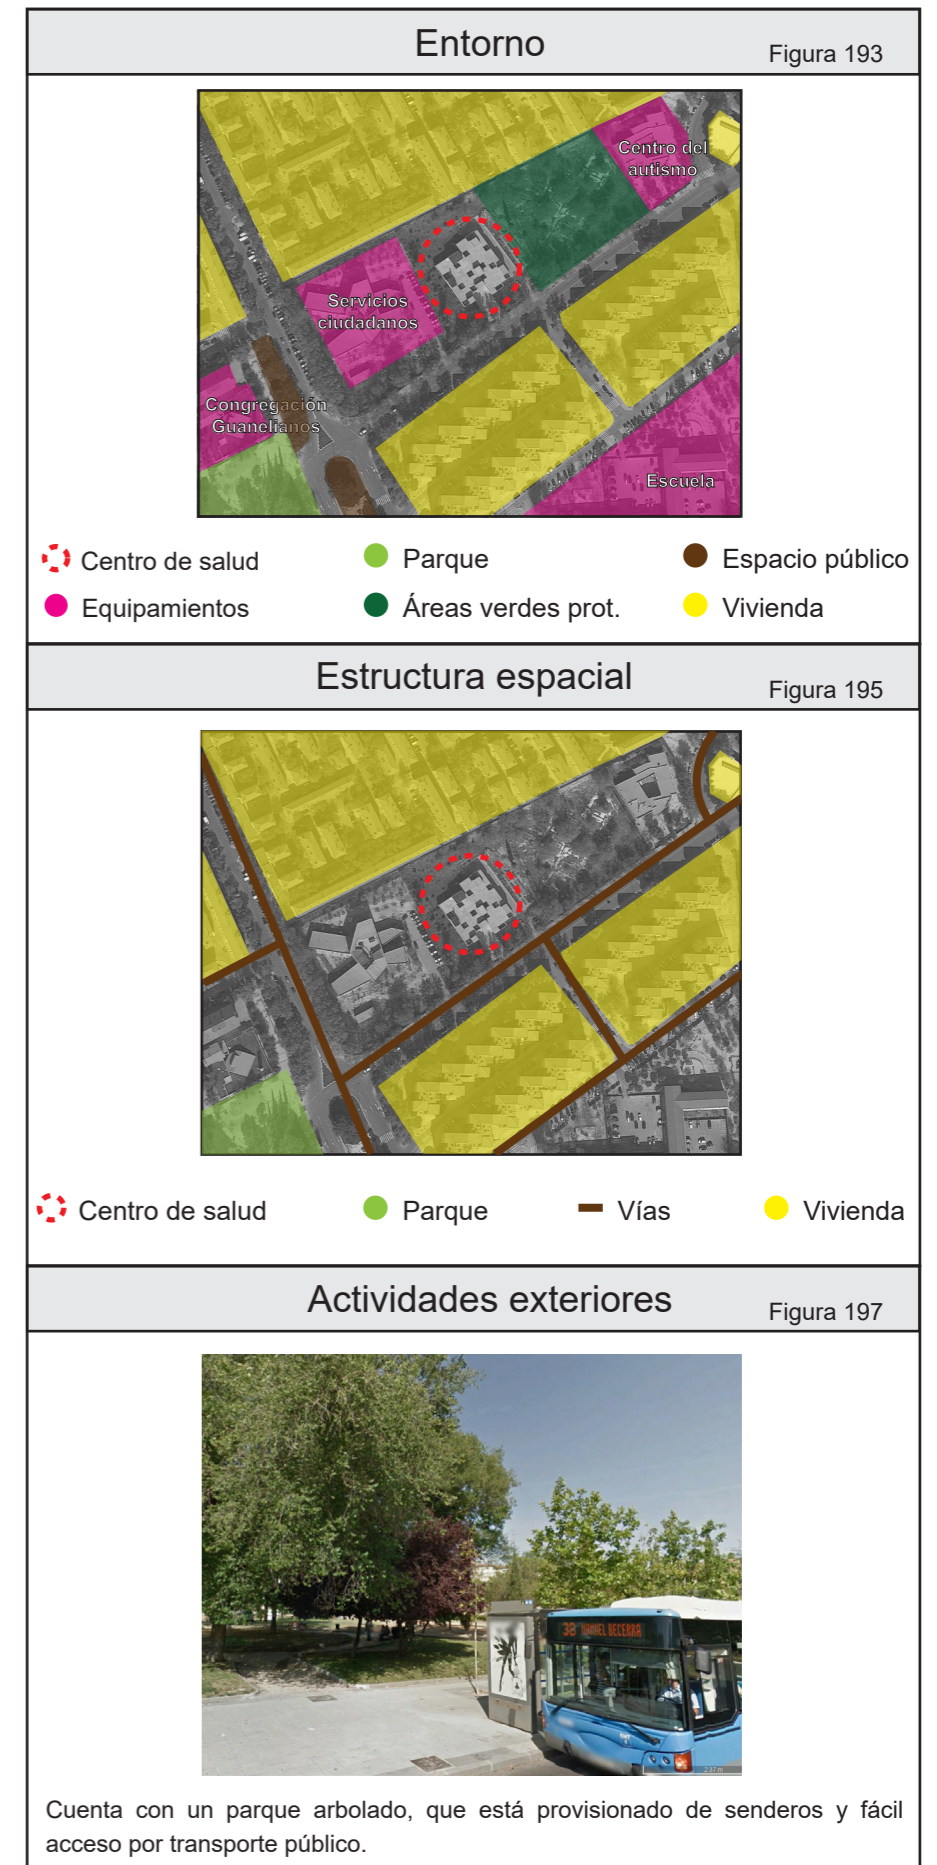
Entorno
Figura 193

Centro del autismo
Servicios ciudadanos
Congregación Guanelianos
Escuela

Centro de salud
Parque
Espacio público
Equipamientos
Áreas verdes prot.
Vivienda

Estructura espacial
Figura 195

Centro de salud
Parque
Vías
Vivienda

Actividades exteriores
Figura 197

38 MANUEL BECERRA

Cuenta con un parque arbolado, que está provisionado de senderos y fácil acceso por transporte público.